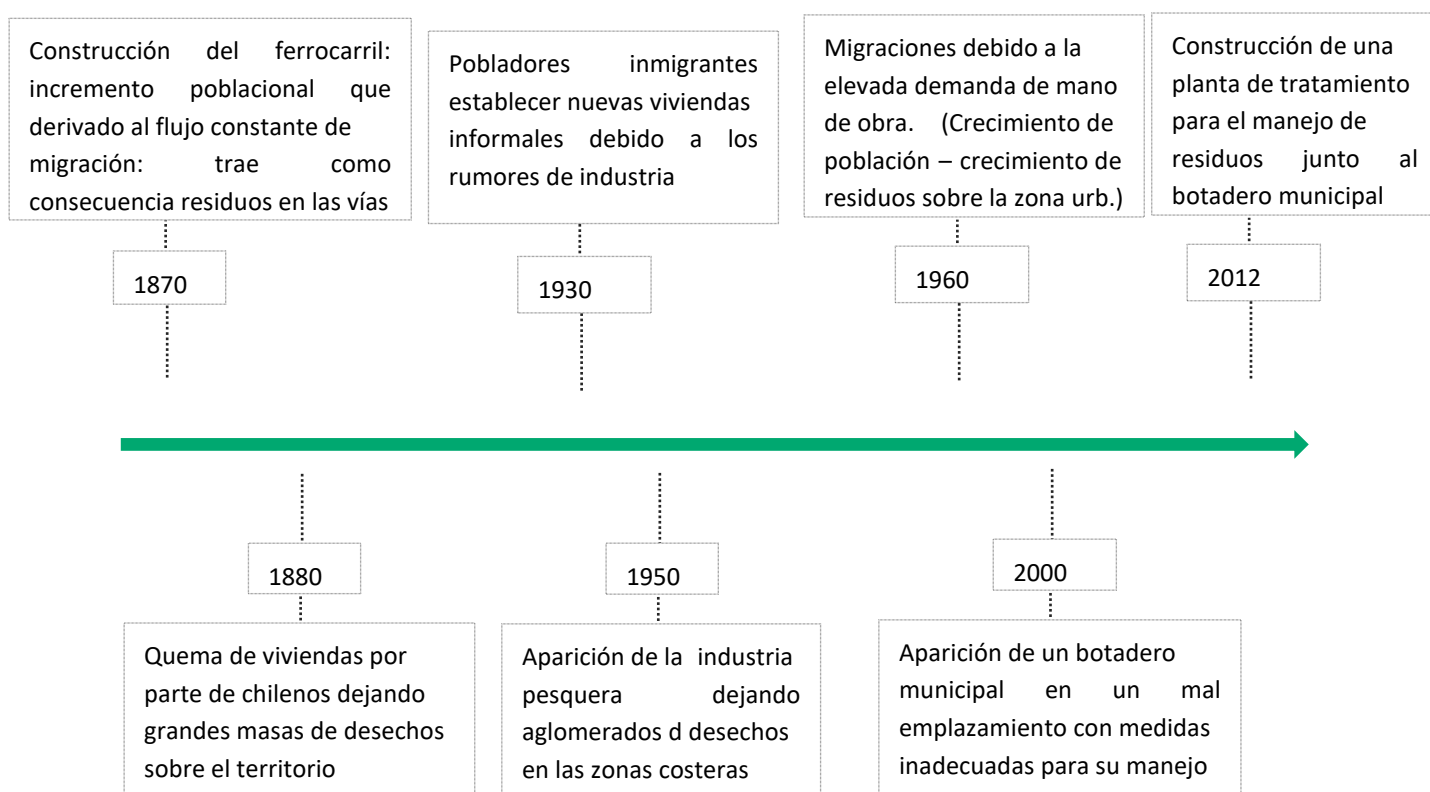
Construcción del ferrocarril: incremento poblacional que derivado al flujo constante de migración: trae como consecuencia residuos en las vías

1870

Pobladores inmigrantes establecer nuevas viviendas informales debido a los rumores de industria

1930

Migraciones debido a la elevada demanda de mano de obra. (Crecimiento de población – crecimiento de residuos sobre la zona urb.)

1960

Construcción de una planta de tratamiento para el manejo de residuos junto al botadero municipal

2012

1880

Quema de viviendas por parte de chilenos dejando grandes masas de desechos sobre el territorio

1950

Aparición de la industria pesquera dejando aglomerados d desechos en las zonas costeras

2000

Aparición de un botadero municipal en un mal emplazamiento con medidas inadecuadas para su manejo